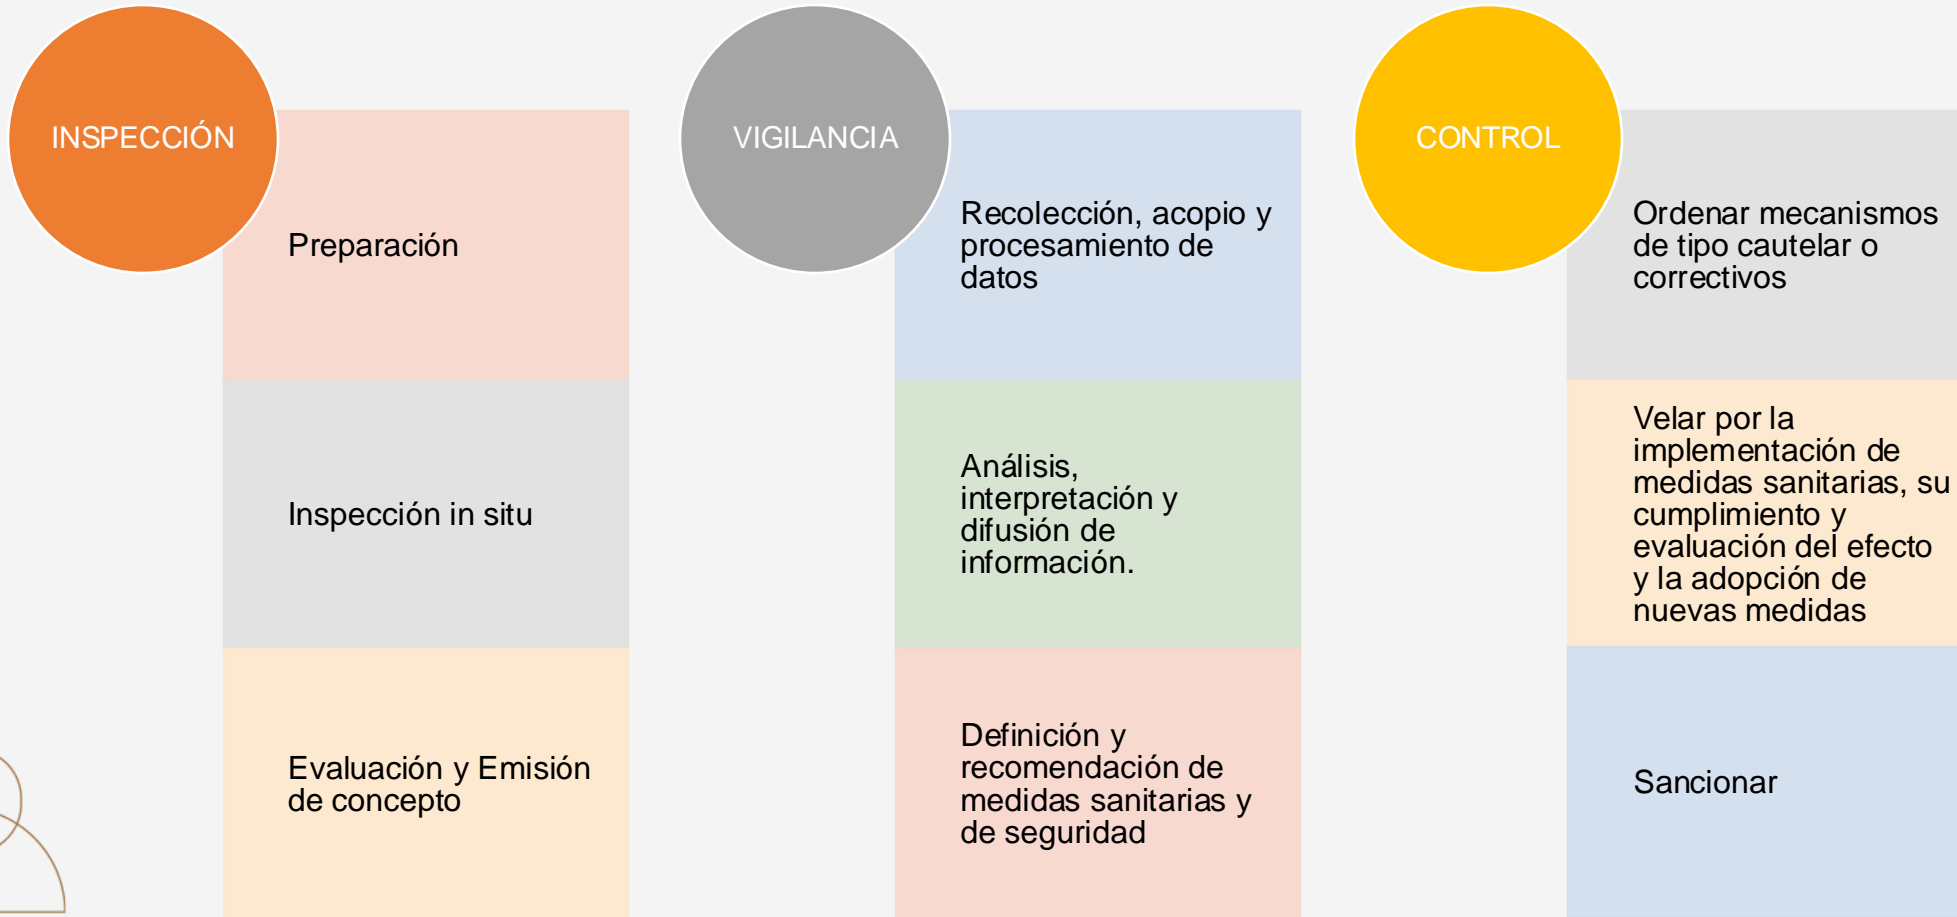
INSPECCIÓN

Preparación

Inspección in situ

Evaluación y Emisión de concepto

VIGILANCIA

Recolección, acopio y procesamiento de datos

Análisis, interpretación y difusión de información.

Definición y recomendación de medidas sanitarias y de seguridad

CONTROL

Ordenar mecanismos de tipo cautelar o correctivos

Velar por la implementación de medidas sanitarias, su cumplimiento y evaluación del efecto y la adopción de nuevas medidas

Sancionar